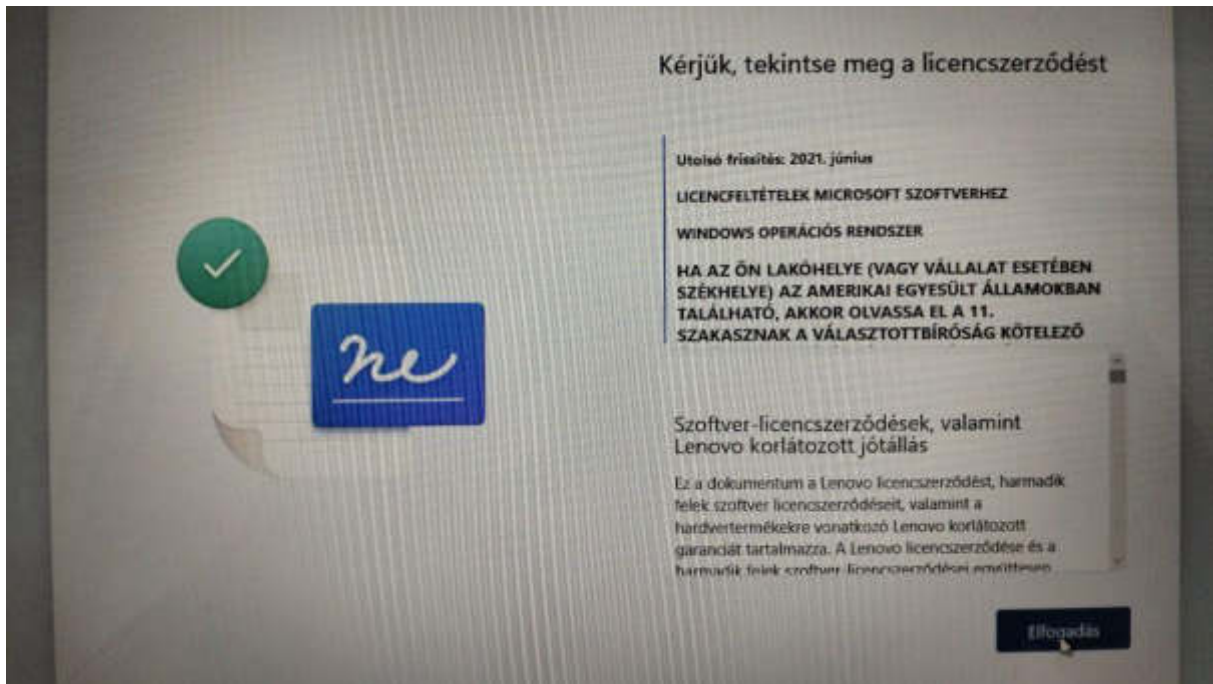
Kérjük, tekintse meg a licencszerződést

Utolsó frissítés: 2021. június

LICENCFELTÉTELEK MICROSOFT SZOFTVERHEZ

WINDOWS OPERÁCIÓS RENDSZER

HA AZ ÖN LAKÓHELYE (VAGY VÁLLALAT ESETÉBEN SZÉKHELYE) AZ AMERIKAI EGYESÜLT ÁLLAMOKBAN TALÁLHATÓ, AKKOR OLVASSA EL A 11. SZAKASZNAK A VÁLASZTOTTBÍRÓSÁG KÖTELEZŐ

Szoftver-licencszerződések, valamint Lenovo korlátozott jótállás

Ez a dokumentum a Lenovo licencszerződést, harmadik felek szoftver licencszerződéseit, valamint a hardvertermékekre vonatkozó Lenovo korlátozott garanciát tartalmazza. A Lenovo licencszerződése és a harmadik felek szoftver-licencszerződései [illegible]

Elfogadás